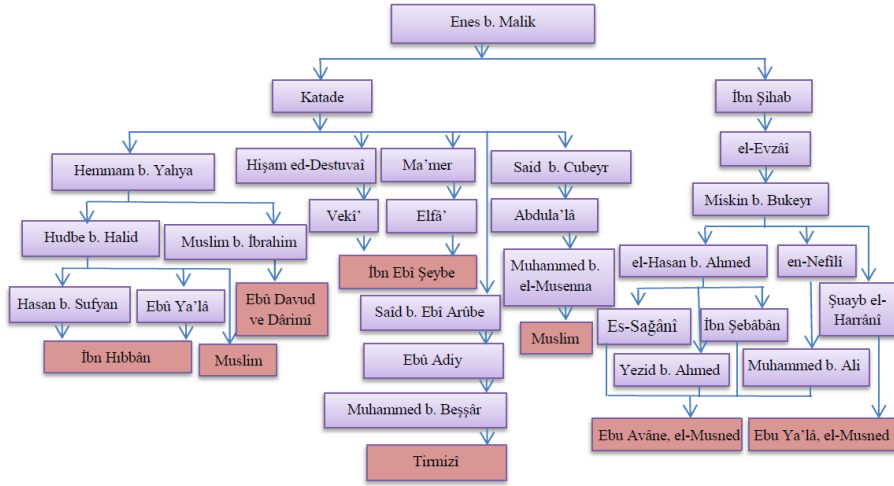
Enes b. Malik

Katade

İbn Şihab

Hemmam b. Yahya

Hişam ed-Destuvai

Ma'mer

Said b. Cubeyr

el-Evzâi

Miskin b. Bukeyr

Veki'

Elfâ'

Abdula'lâ

Hudbe b. Halid

Muslim b. İbrahim

el-Hasan b. Ahmed

en-Nefilî

İbn Ebî Şeybe

Muhammed b. el-Musenna

Şuayb el-Harrânî

Hasan b. Sufyan

Ebû Ya'lâ

Ebû Davud ve Dârimî

Saîd b. Ebî Arûbe

Es-Sağânî

İbn Şebâbân

Muslim

İbn Hıbbân

Muslim

Ebû Adiy

Yezid b. Ahmed

Muhammed b. Ali

Muhammed b. Beşşâr

Ebu Avâne, el-Musned

Ebu Ya'lâ, el-Musned

Tirmizî